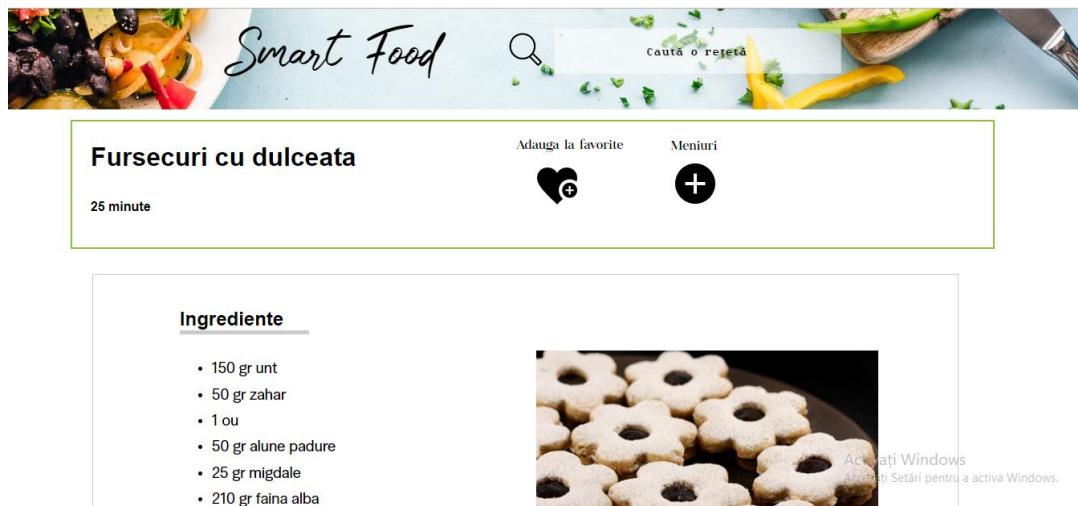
Smart Food

Caută o rețetă

Fursecuri cu dulceata

25 minute

Adauga la favorite

Meniuri

Ingrediente

- 150 gr unt
- 50 gr zahar
- 1 ou
- 50 gr alune padure
- 25 gr migdale
- 210 gr faina alba

Activați Windows
Accesați Setări pentru a activa Windows.